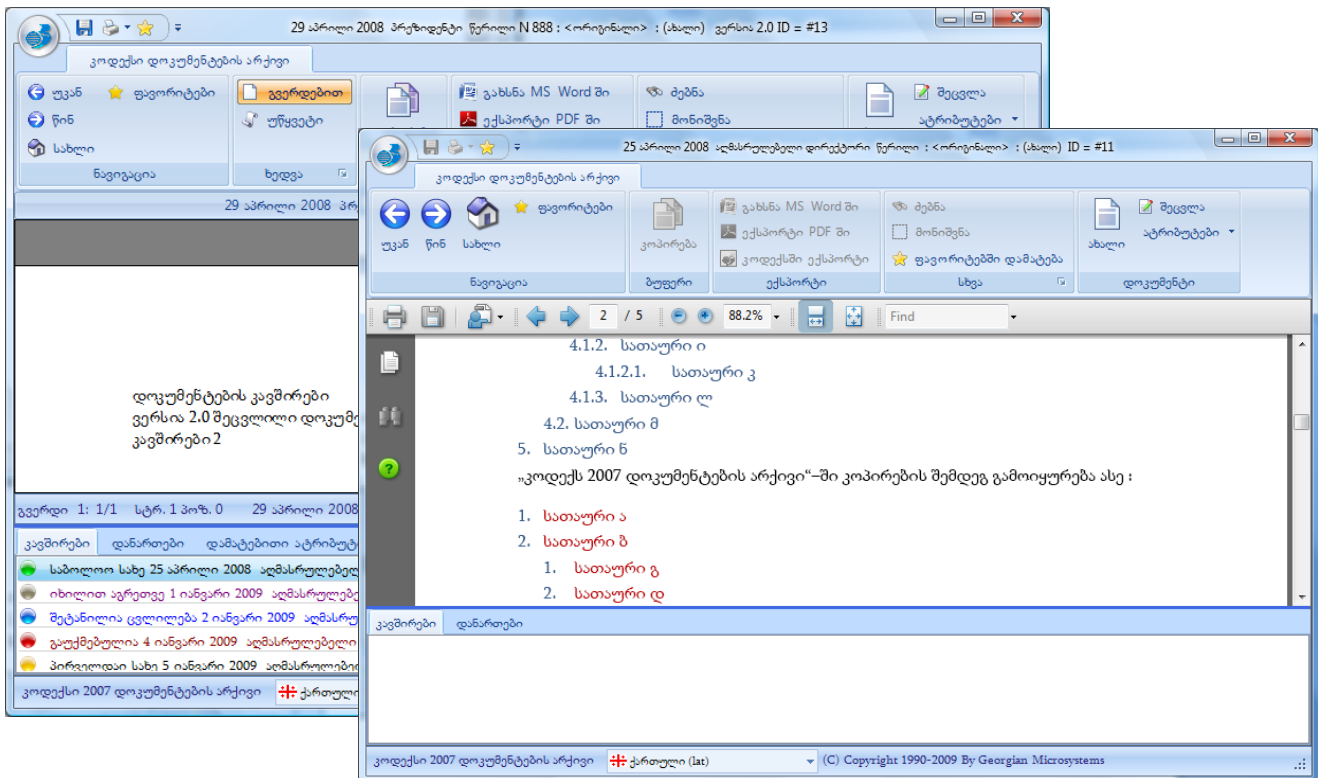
29 აპრილი 2008 პრეზიდენტი წერილი N 888 : <ორიგინალი> : (ახალი) ვერსია 2.0 ID = #13

კოდექსი დოკუმენტების არქივი

უკან
წინ
სახლი
ფავორიტები
ნავიგაცია
გვერდებით
უწყვეტი
ხედვა
გახსნა MS Word ში
ექსპორტი PDF ში
ძებნა
მონიშვნა
შეცვლა
ატრიბუტები

29 აპრილი 2008 პრ

დოკუმენტების კავშირები ვერსია 2.0 შეცვლილი დოკუმ კავშირები 2

გვერდი 1: 1/1 სტრ. 1 პოზ. 0 29 აპრილი 2008

კავშირები დანართები დამატებითი ატრიბუტ

საბოლოო სახე 25 აპრილი 2008 აღმასრულებელ
იხილეთ აგრეთვე 1 იანვარი 2009 აღმასრულებ
შეტანილია ცვლილება 2 იანვარი 2009 აღმასრუ
გაუქმებულია 4 იანვარი 2009 აღმასრულებელი
პირველადი სახე 5 იანვარი 2009 აღმასრულებე

კოდექსი 2007 დოკუმენტების არქივი ქართული

25 აპრილი 2008 აღმასრულებელი დირექტორი წერილი : <ორიგინალი> : (ახალი) ID = #11

კოდექსი დოკუმენტების არქივი

უკან
წინ
სახლი
ფავორიტები
ნავიგაცია
კოპირება
ბუფერი
გახსნა MS Word ში
ექსპორტი PDF ში
კოდექსში ექსპორტი
ექსპორტი
ძებნა
მონიშვნა
ფავორიტებში დამატება
სხვა
ახალი
შეცვლა
ატრიბუტები
დოკუმენტი

2 / 5 88.2% Find

4.1.2. სათაური ი
4.1.2.1. სათაური კ
4.1.3. სათაური ლ
4.2. სათაური მ
5. სათაური ნ

„კოდექს 2007 დოკუმენტების არქივი“–ში კოპირების შემდეგ გამოიყურება ასე :

1. სათაური ა
2. სათაური ბ
1. სათაური გ
2. სათაური დ

კავშირები დანართები

კოდექსი 2007 დოკუმენტების არქივი ქართული (lat) (C) Copyright 1990-2009 By Georgian Microsystems